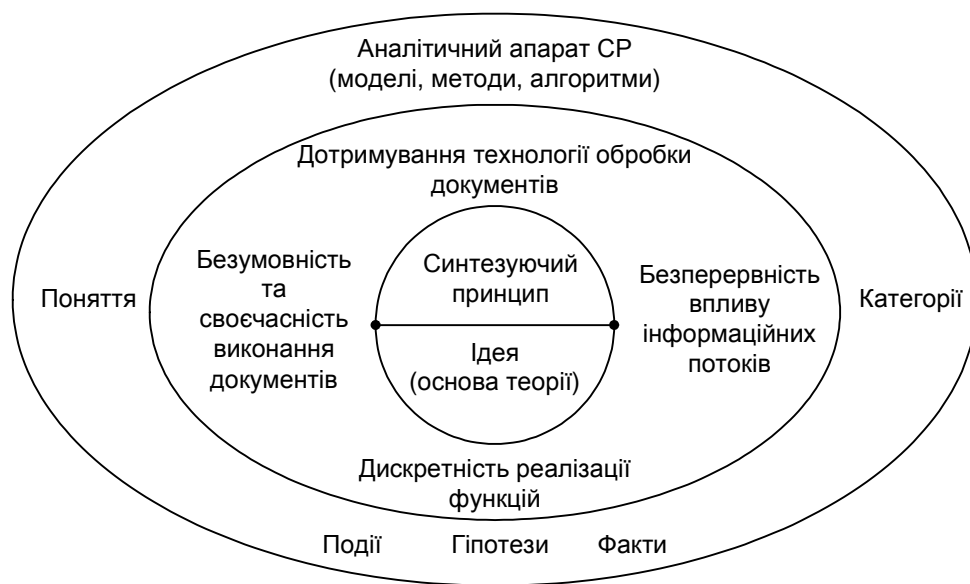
Аналітичний апарат СР
(моделі, методи, алгоритми)

Дотримування технології обробки документів

Поняття

Безумовність та своєчасність виконання документів

Синтезуючий принцип

Ідея
(основа теорії)

Безперервність впливу інформаційних потоків

Категорії

Дискретність реалізації функцій

Події

Гіпотези

Факти